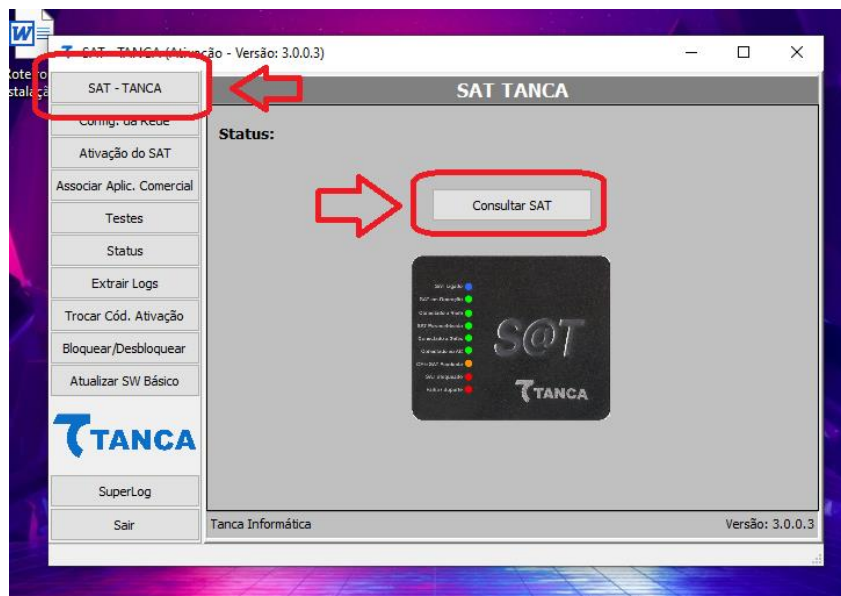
SAT - TANCA (Ativação - Versão: 3.0.0.3)

SAT - TANCA
Config. da Rede
Ativação do SAT
Associar Aplic. Comercial
Testes
Status
Extrair Logs
Trocar Cód. Ativação
Bloquear/Desbloquear
Atualizar SW Básico

TANCA

SuperLog
Sair

SAT TANCA

Status:

Consultar SAT

S@T
TANCA

Tanca Informática
Versão: 3.0.0.3